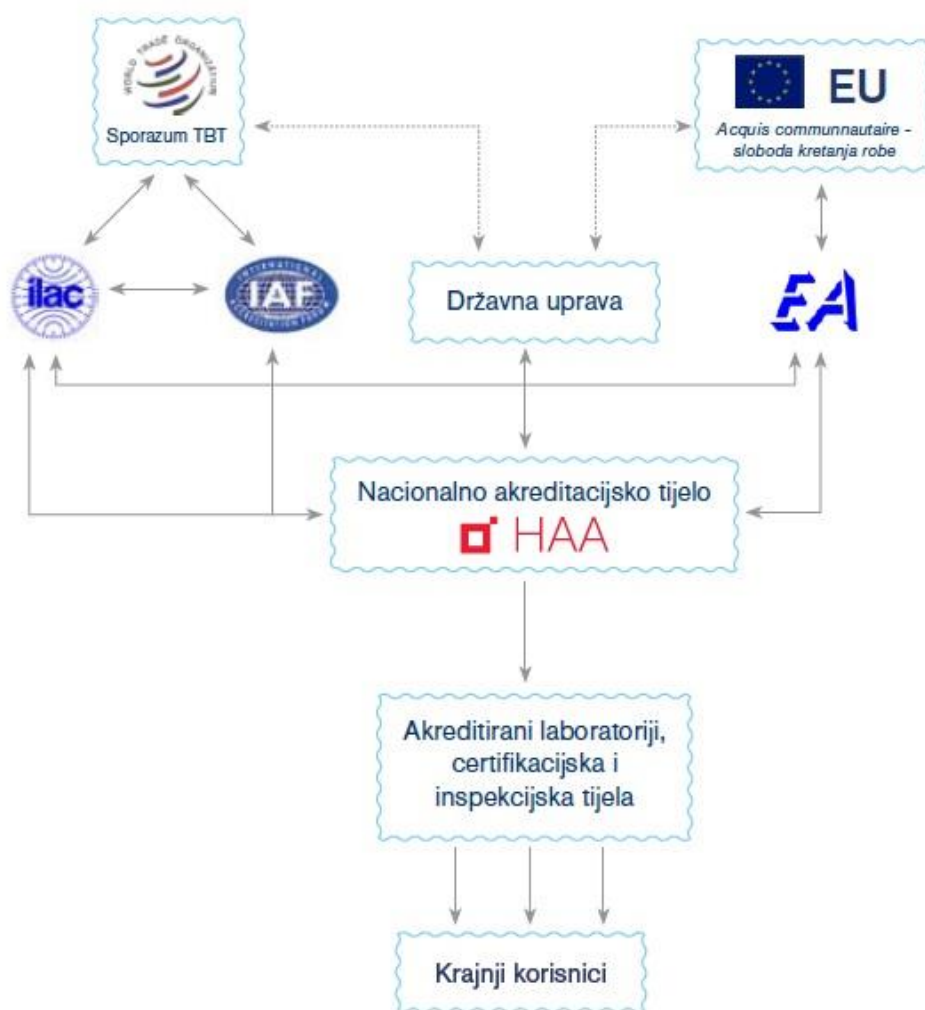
WORLD TRADE ORGANIZATION

Sporazum TBT

EU

Acquis communnautaire - sloboda kretanja robe

ilac

IAF

INTERNATIONAL ACCREDITATION FORUM

Državna uprava

EA

Nacionalno akreditacijsko tijelo

HAA

Akreditirani laboratoriji, certifikacijska i inspekcijska tijela

Krajnji korisnici